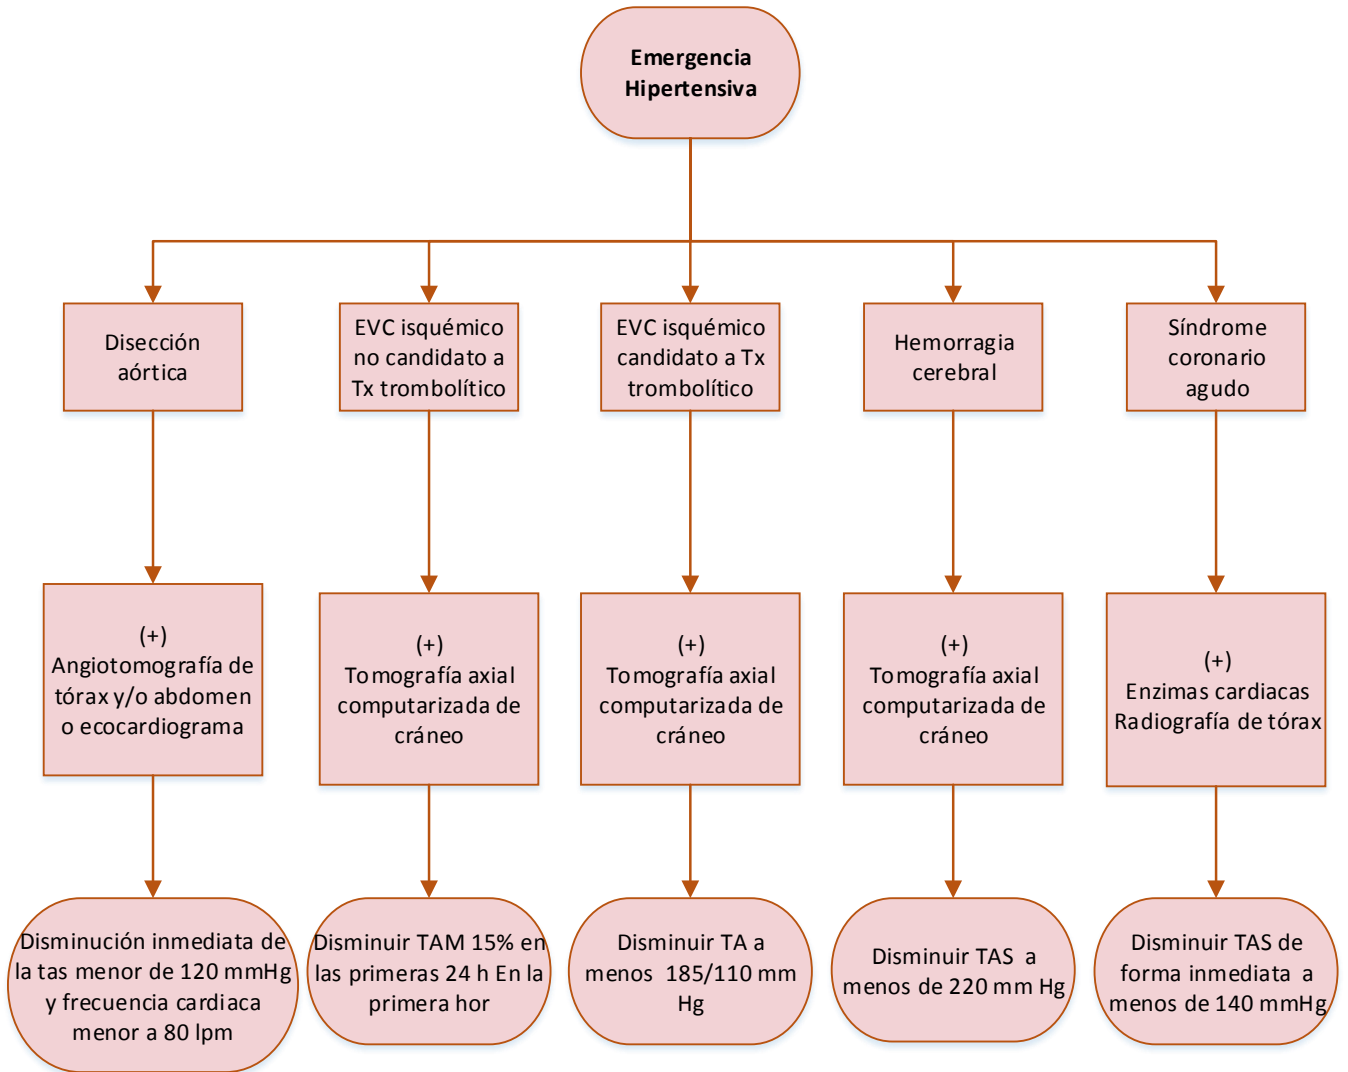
Emergencia Hipertensiva

Disección aórtica

EVC isquémico no candidato a Tx trombolítico

EVC isquémico candidato a Tx trombolítico

Hemorragia cerebral

Síndrome coronario agudo

(+) Angiotomografía de tórax y/o abdomen o ecocardiograma

(+) Tomografía axial computarizada de cráneo

(+) Tomografía axial computarizada de cráneo

(+) Tomografía axial computarizada de cráneo

(+) Enzimas cardiacas Radiografía de tórax

Disminución inmediata de la tas menor de 120 mmHg y frecuencia cardiaca menor a 80 lpm

Disminuir TAM 15% en las primeras 24 h En la primera hor

Disminuir TA a menos 185/110 mm Hg

Disminuir TAS a menos de 220 mm Hg

Disminuir TAS de forma inmediata a menos de 140 mmHg